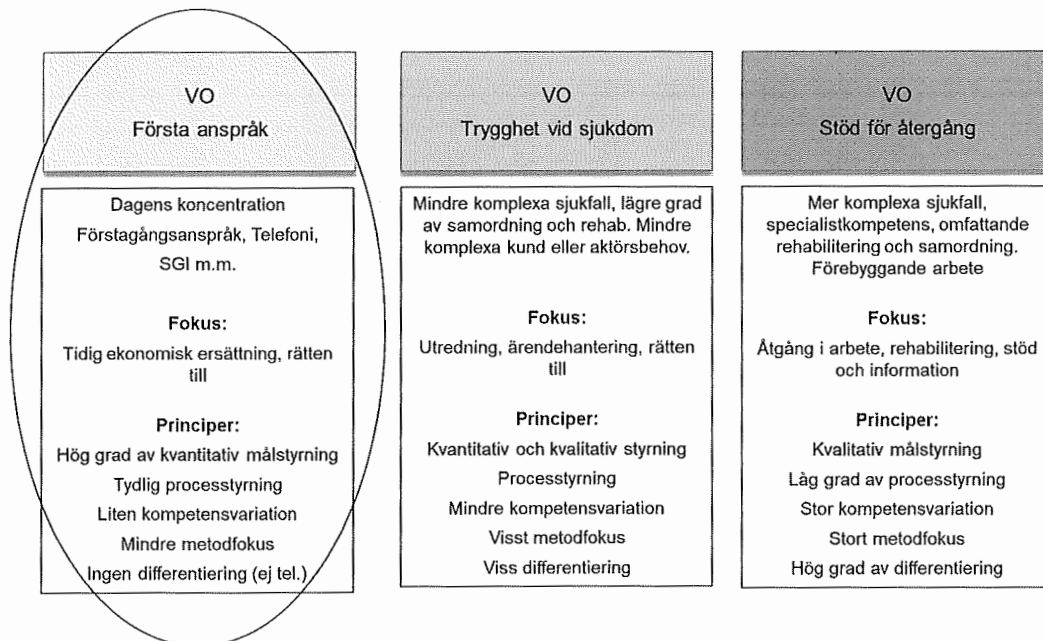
VO
Första anspråk

Dagens koncentration
Förstagångsanspråk, Telefoni, SGI m.m.

Fokus:
Tidig ekonomisk ersättning, rätten till

Principer:
Hög grad av kvantitativ målstyrning
Tydlig processtyrning
Liten kompetensvariation
Mindre metodfokus
Ingen differentiering (ej tel.)

VO
Trygghet vid sjukdom

Mindre komplexa sjukfall, lägre grad av samordning och rehab. Mindre komplexa kund eller aktörsbehov.

Fokus:
Utredning, ärendehantering, rätten till

Principer:
Kvantitativ och kvalitativ styrning
Processtyrning
Mindre kompetensvariation
Visst metodfokus
Viss differentiering

VO
Stöd för återgång

Mer komplexa sjukfall, specialistkompetens, omfattande rehabilitering och samordning. Förebyggande arbete

Fokus:
Åtgång i arbete, rehabilitering, stöd och information

Principer:
Kvalitativ målstyrning
Låg grad av processtyrning
Stor kompetensvariation
Stort metodfokus
Hög grad av differentiering